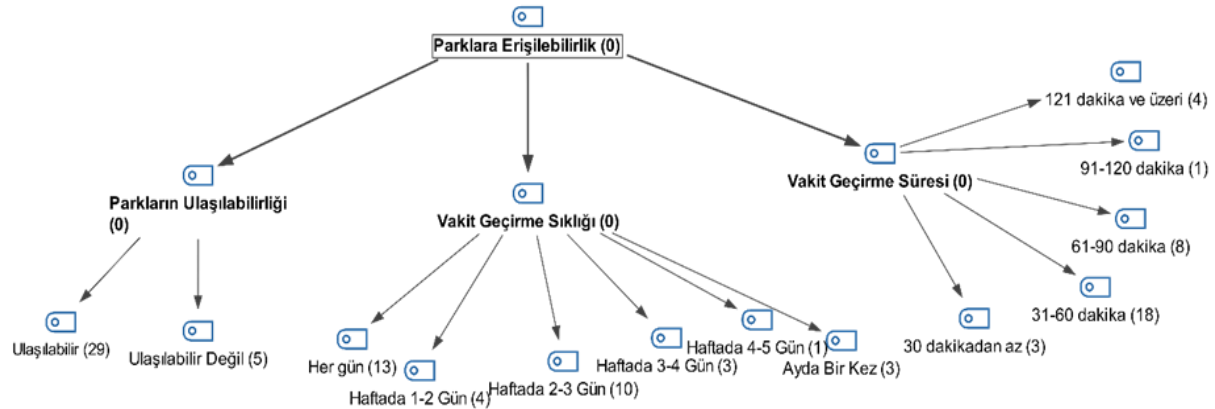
Parklara Erişilebilirlik (0)

Parkların Ulaşılabilirliği (0)

Ulaşılabilir (29)

Ulaşılabilir Değil (5)

Vakit Geçirme Sıklığı (0)

Her gün (13)

Haftada 1-2 Gün (4)

Haftada 2-3 Gün (10)

Haftada 3-4 Gün (3)

Haftada 4-5 Gün (1)

Ayda Bir Kez (3)

Vakit Geçirme Süresi (0)

121 dakika ve üzeri (4)

91-120 dakika (1)

61-90 dakika (8)

31-60 dakika (18)

30 dakikadan az (3)